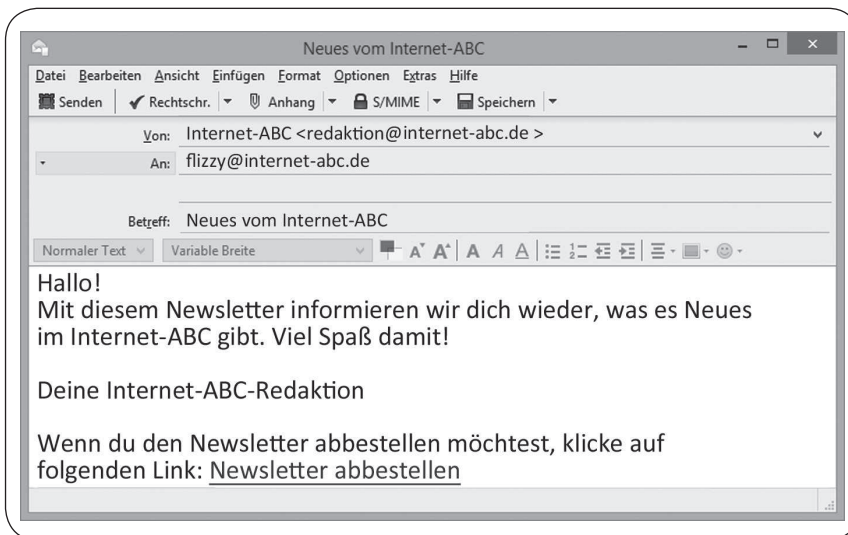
Neues vom Internet-ABC

Datei Bearbeiten Ansicht Einfügen Format Optionen Extras Hilfe

Senden | Rechtschr. | Anhang | S/MIME | Speichern

Von: Internet-ABC <redaktion@internet-abc.de >

An: flizzy@internet-abc.de

Betreff: Neues vom Internet-ABC

Normaler Text | Variable Breite

Hallo!
Mit diesem Newsletter informieren wir dich wieder, was es Neues im Internet-ABC gibt. Viel Spaß damit!

Deine Internet-ABC-Redaktion

Wenn du den Newsletter abbestellen möchtest, klicke auf folgenden Link: Newsletter abbestellen